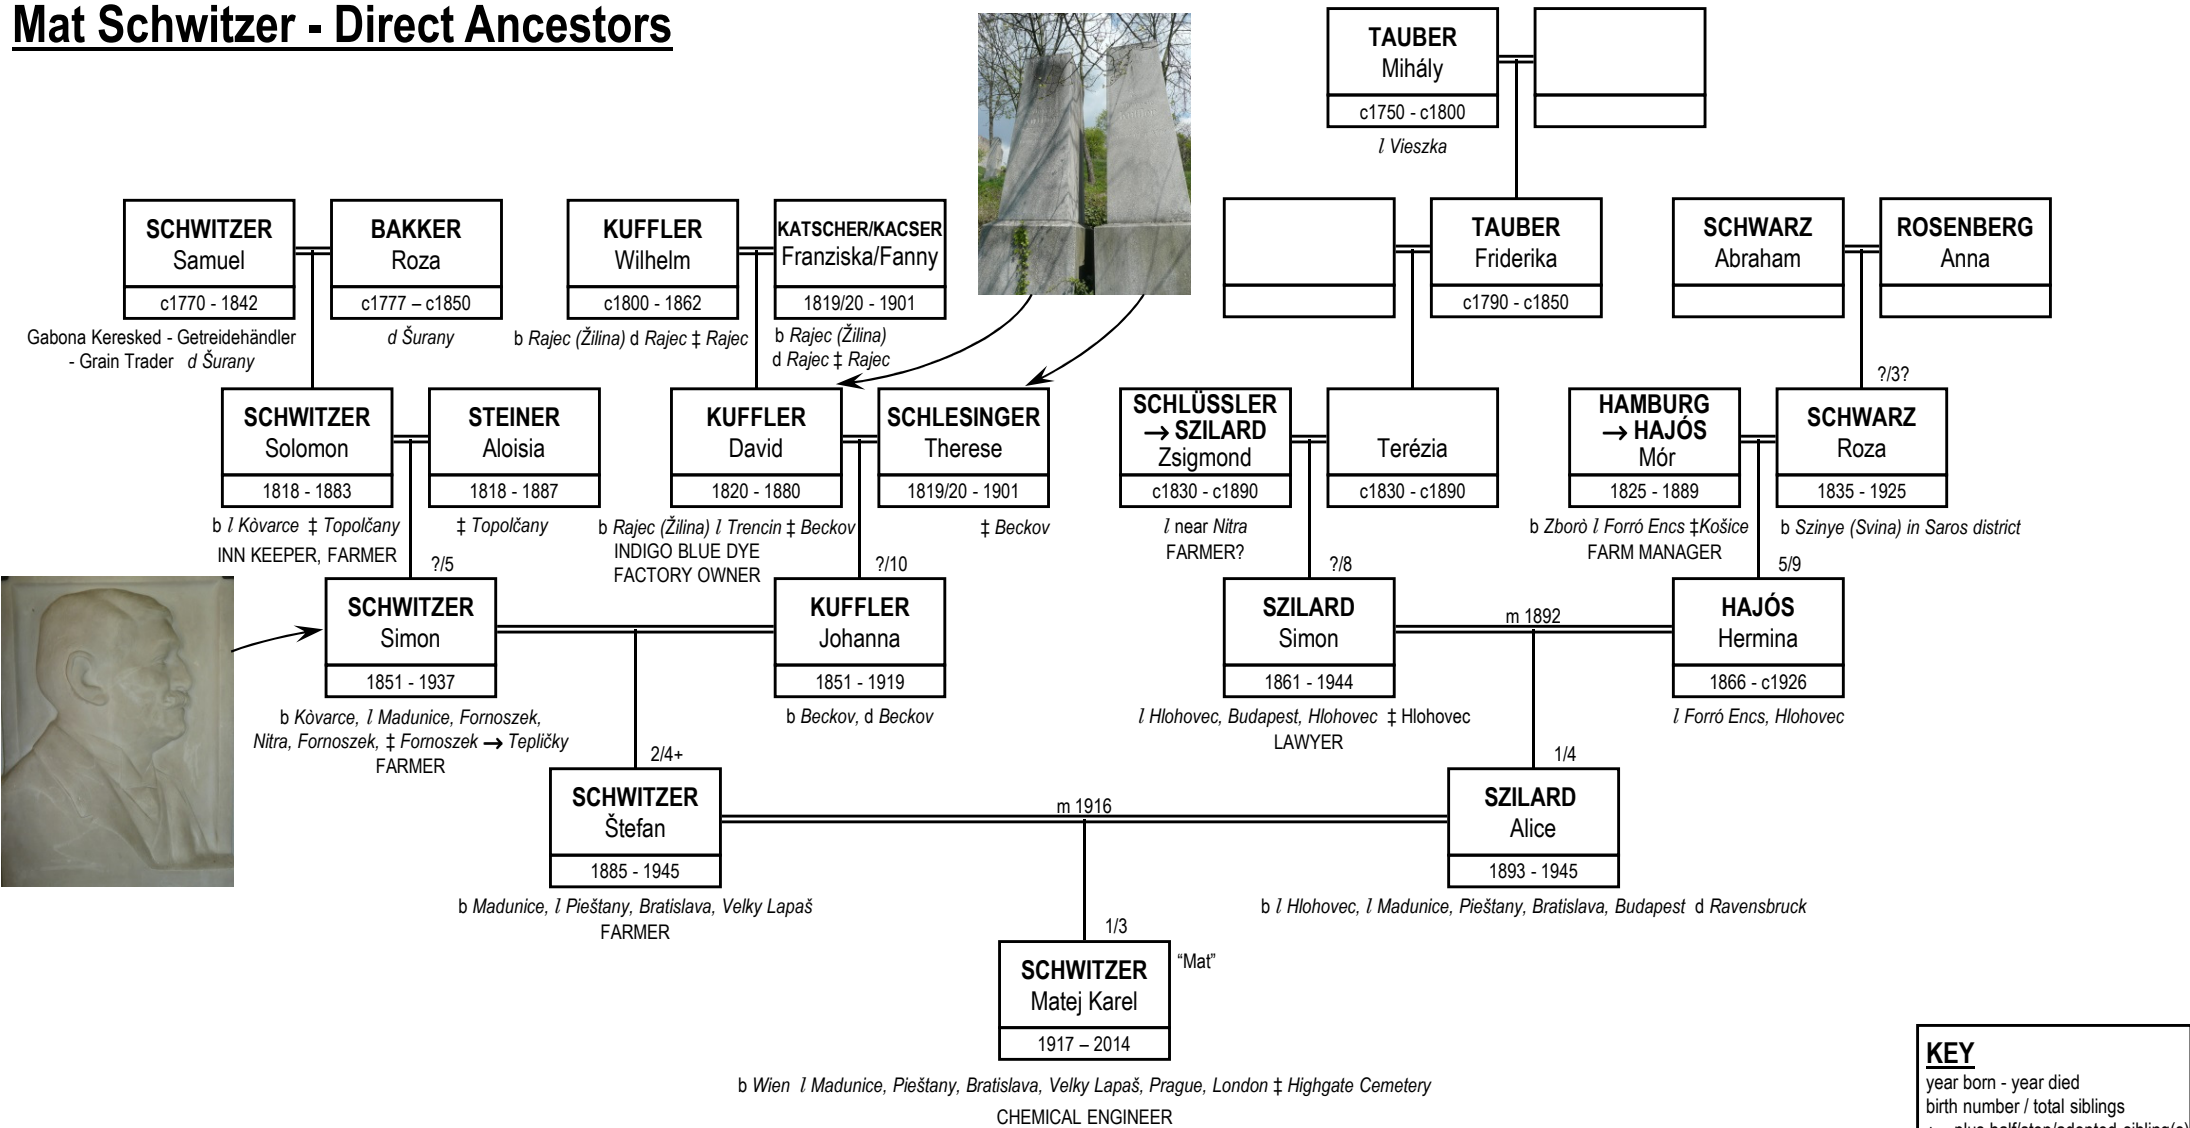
Mat Schwitzer - Direct Ancestors

TAUBER
Mihály
c1750 - c1800
ℓ Vieszka

SCHWITZER
Samuel
c1770 - 1842
Gabona Keresked - Getreidehändler - Grain Trader d Šurany

BAKKER
Roza
c1777 – c1850
d Šurany

KUFFLER
Wilhelm
c1800 - 1862
b Rajec (Žilina) d Rajec ‡ Rajec

KATSCHER/KACSER
Franziska/Fanny
1819/20 - 1901
b Rajec (Žilina) d Rajec ‡ Rajec

TAUBER
Friderika
c1790 - c1850

SCHWARZ
Abraham

ROSENBERG
Anna

SCHWITZER
Solomon
1818 - 1883
b ℓ Kòvarce ‡ Topolčany
INN KEEPER, FARMER

STEINER
Aloisia
1818 - 1887
‡ Topolčany

KUFFLER
David
1820 - 1880
b Rajec (Žilina) ℓ Trencin ‡ Beckov
INDIGO BLUE DYE FACTORY OWNER

SCHLESINGER
Therese
1819/20 - 1901
‡ Beckov

SCHLÜSSLER → SZILARD
Zsigmond
c1830 - c1890
ℓ near Nitra
FARMER?

Terézia
c1830 - c1890

HAMBURG → HAJÓS
Mór
1825 - 1889
b Zborò ℓ Forró Encs ‡Košice
FARM MANAGER

?/3?

SCHWARZ
Roza
1835 - 1925
b Szinye (Svina) in Saros district

?/5

SCHWITZER
Simon
1851 - 1937
b Kòvarce, ℓ Madunice, Fornoszek, Nitra, Fornoszek, ‡ Fornoszek → Tepličky
FARMER

?/10

KUFFLER
Johanna
1851 - 1919
b Beckov, d Beckov

?/8

SZILARD
Simon
1861 - 1944
ℓ Hlohovec, Budapest, Hlohovec ‡ Hlohovec
LAWYER

m 1892

5/9

HAJÓS
Hermina
1866 - c1926
ℓ Forró Encs, Hlohovec

2/4+

SCHWITZER
Štefan
1885 - 1945
b Madunice, ℓ Pieštany, Bratislava, Velky Lapaš
FARMER

m 1916

1/4

SZILARD
Alice
1893 - 1945
b ℓ Hlohovec, ℓ Madunice, Pieštany, Bratislava, Budapest d Ravensbruck

1/3

SCHWITZER
Matej Karel
"Mat"
1917 – 2014
b Wien ℓ Madunice, Pieštany, Bratislava, Velky Lapaš, Prague, London ‡ Highgate Cemetery
CHEMICAL ENGINEER

KEY
year born - year died
birth number / total siblings
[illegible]